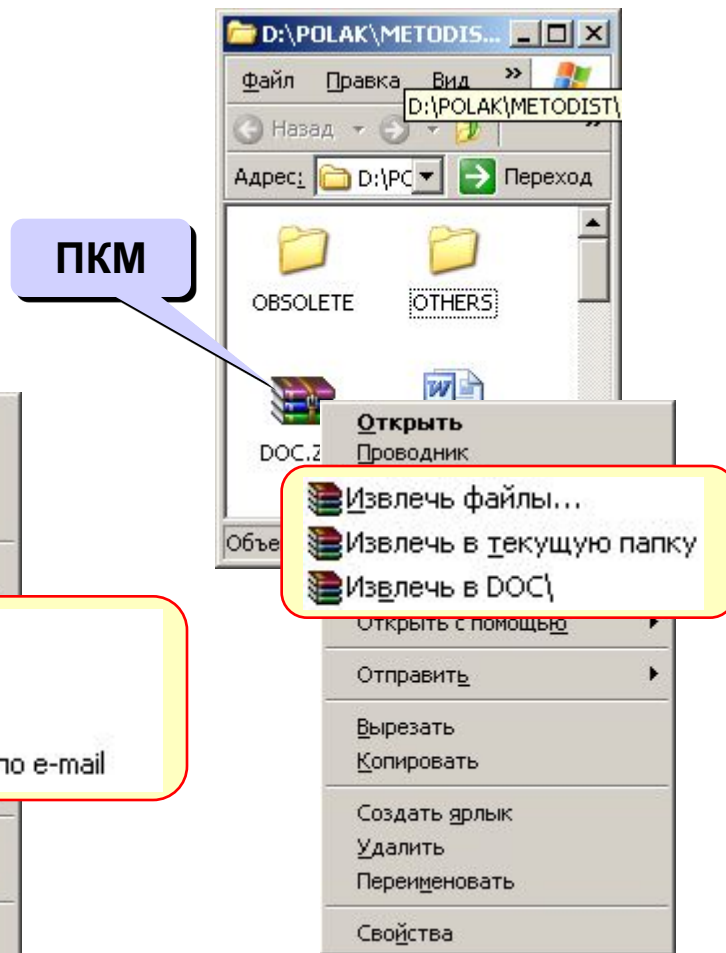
D:\POLAK\METODIS...

Файл Правка Вид »

D:\POLAK\METODIST\

Назад »

Адрес: D:\PO Переход

ПКМ

OBSOLETE

OTHERS

DOC.Z

Объе

Открыть
Проводник

Извлечь файлы...
Извлечь в текущую папку
Извлечь в DOC\

Открыть с помощью

Отправить

Вырезать
Копировать

Создать ярлык
Удалить
Переименовать

Свойства

по e-mail